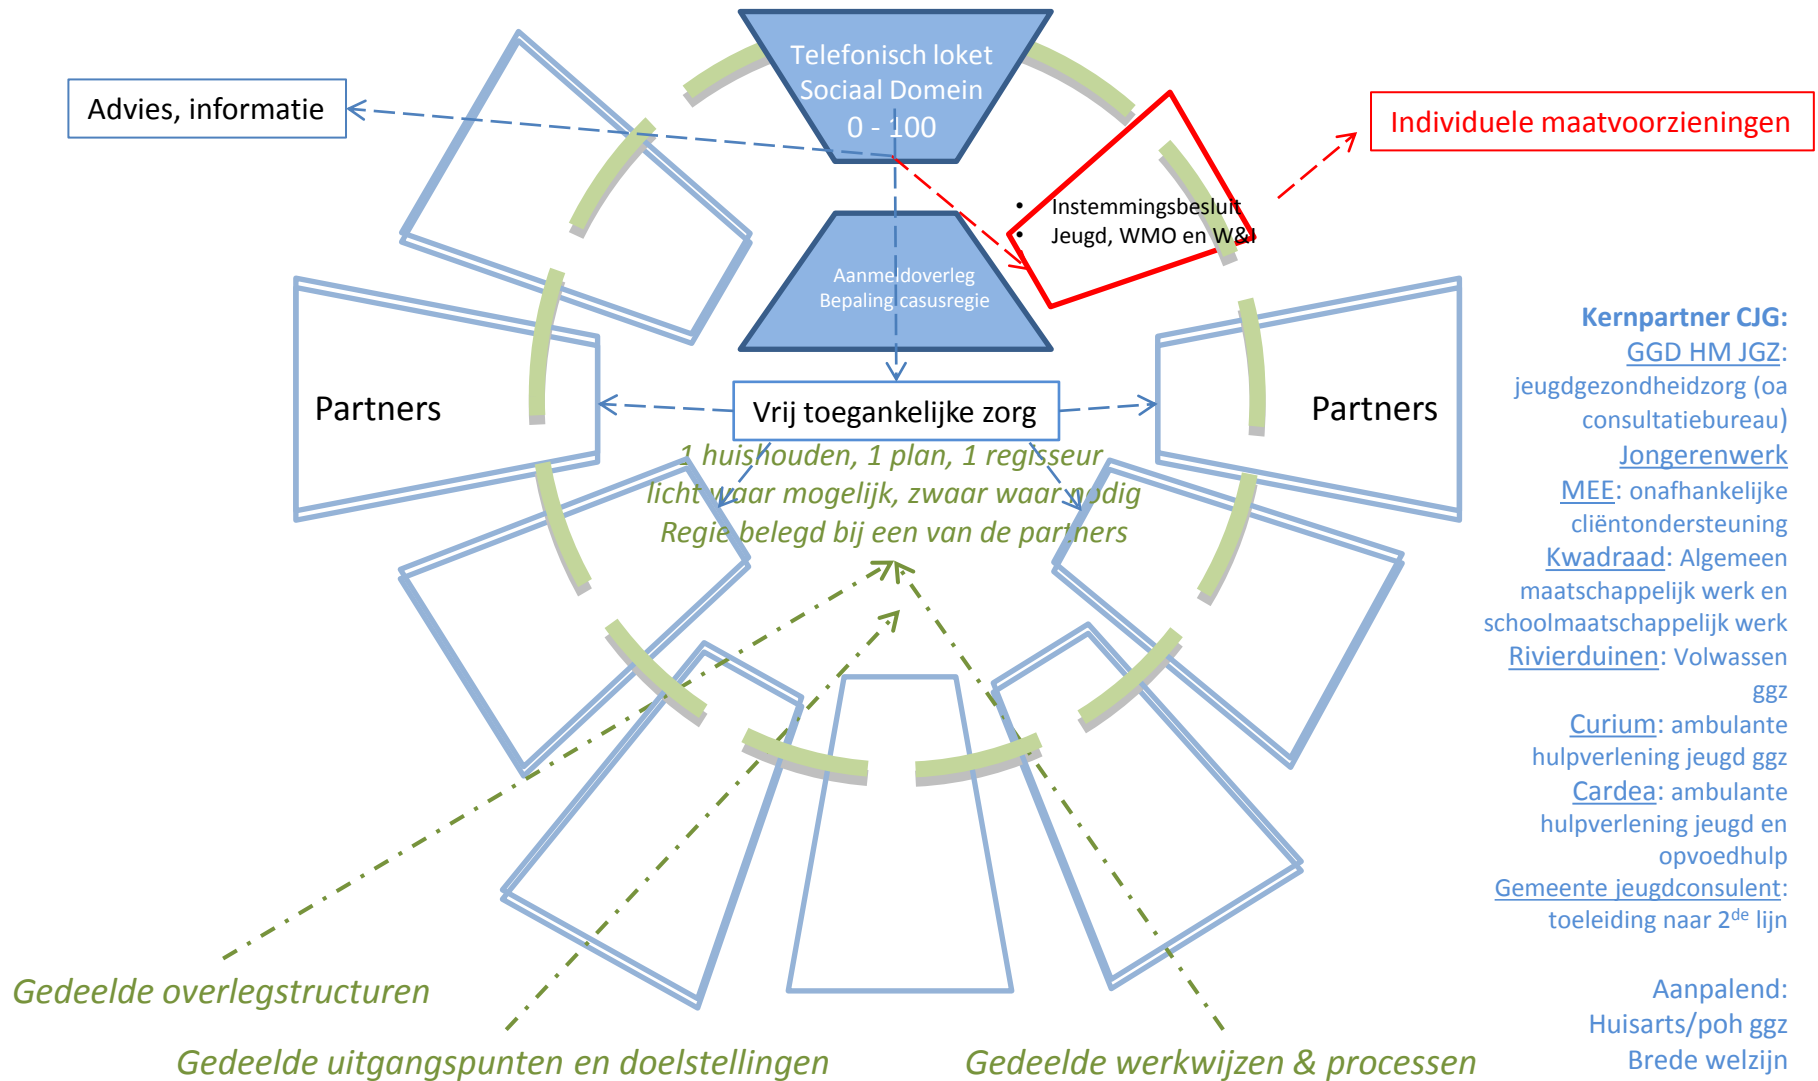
Telefonisch loket Sociaal Domein 0 - 100

Advies, informatie

Individuele maatvoorzieningen

- Instemmingsbesluit
- Jeugd, WMO en W&I

Aanmeldoverleg Bepaling casusregie

Partners

Vrij toegankelijke zorg

Partners

1 huishouden, 1 plan, 1 regisseur
licht waar mogelijk, zwaar waar nodig
Regie belegd bij een van de partners

Kernpartner CJG:
GGD HM JGZ: jeugdgezondheidzorg (oa consultatiebureau)
Jongerenwerk
MEE: onafhankelijke cliëntondersteuning
Kwadraad: Algemeen maatschappelijk werk en schoolmaatschappelijk werk
Rivierduinen: Volwassen ggz
Curium: ambulante hulpverlening jeugd ggz
Cardea: ambulante hulpverlening jeugd en opvoedhulp
Gemeente jeugdconsulent: toeleiding naar 2$^{de}$ lijn

Aanpalend:
Huisarts/poh ggz
Brede welzijn

Gedeelde overlegstructuren

Gedeelde uitgangspunten en doelstellingen

Gedeelde werkwijzen & processen